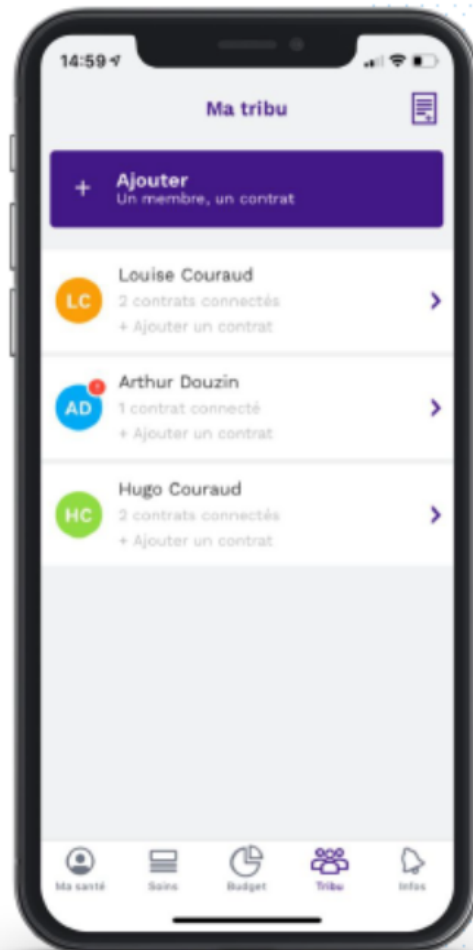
14:59

Ma tribu

+ Ajouter
Un membre, un contrat

LC Louise Couraud
2 contrats connectés
+ Ajouter un contrat

AD Arthur Douzin
1 contrat connecté
+ Ajouter un contrat

HC Hugo Couraud
2 contrats connectés
+ Ajouter un contrat

Ma santé Soins Budget Tribu Infos